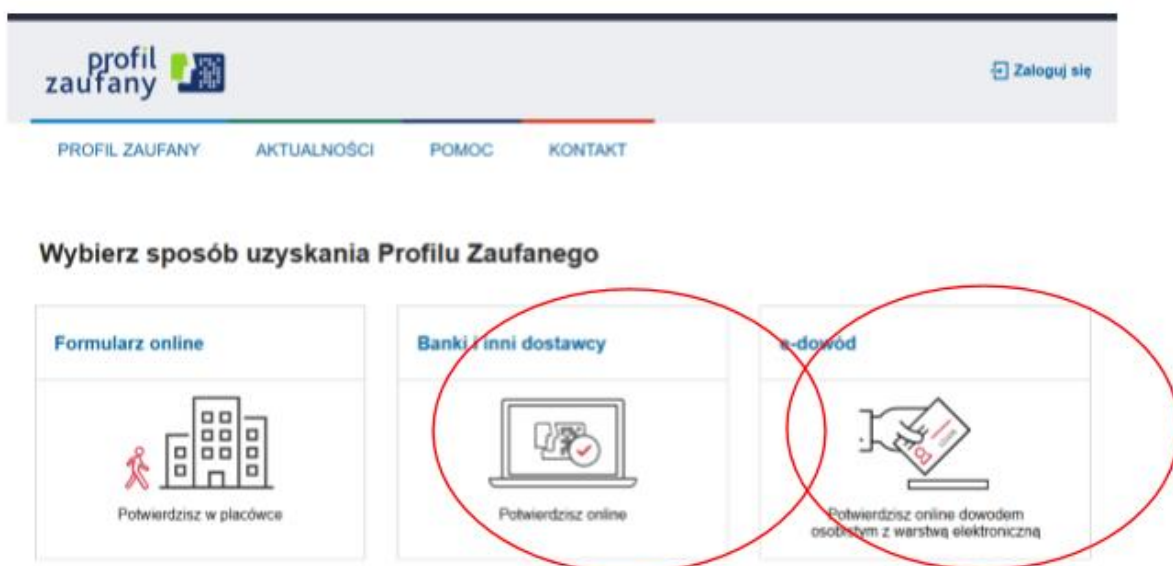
profil zaufany

Zaloguj się

PROFIL ZAUFANY AKTUALNOŚCI POMOC KONTAKT

Wybierz sposób uzyskania Profilu Zaufanego

Formularz online

Potwierdzisz w placówce

Banki i inni dostawcy

Potwierdzisz online

e-dowód

Potwierdzisz online dowodem osobistym z warstwą elektroniczną